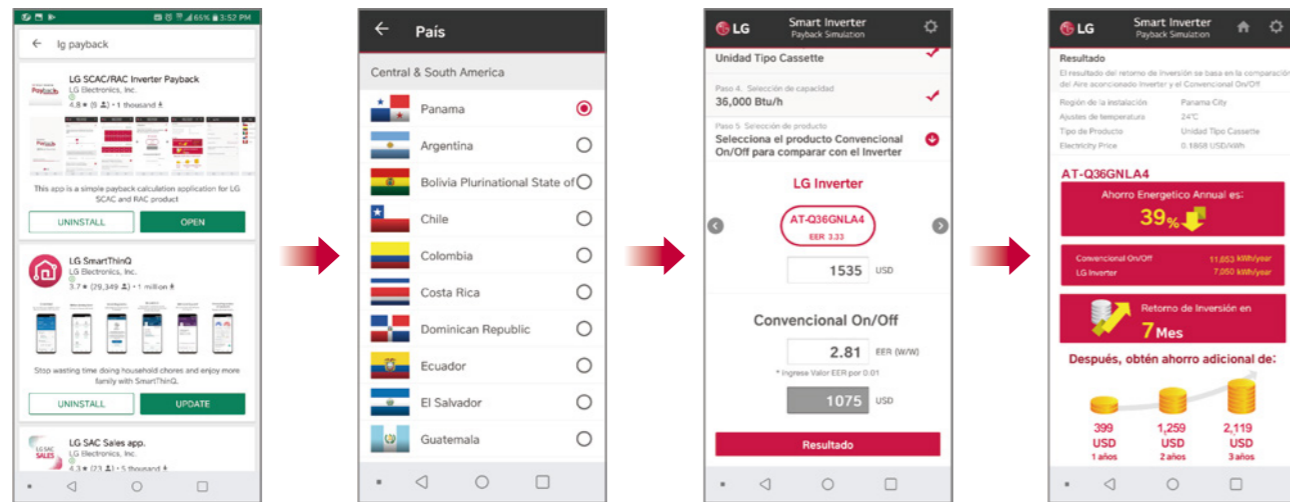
66% 3:52 PM

lg payback

LG SCAC/RAC Inverter Payback
LG Electronics, Inc.
4.8 ★ (8) • 1 thousand

This app is a simple payback calculation application for LG SCAC and RAC product

UNINSTALL
OPEN

LG SmartThinQ
LG Electronics, Inc.
3.7 ★ (29,349) • 1 million

Stop wasting time doing household chores and enjoy more family with SmartThinQ.

UNINSTALL
UPDATE

LG SAC Sales app.
LG Electronics, Inc.
4.3 ★ (23) • 5 thousand

País

Central & South America

Panama
Argentina
Bolivia Plurinational State of
Chile
Colombia
Costa Rica
Dominican Republic
Ecuador
El Salvador
Guatemala

LG
Smart Inverter
Payback Simulation

Unidad Tipo Cassette

Paso 4. Selección de capacidad
36,000 Btu/h

Paso 5. Selección de producto
Selecciona el producto Convencional On/Off para comparar con el Inverter

LG Inverter

AT-Q36GNLA4
EER 3.33

1535 USD

Convencional On/Off

2.81 EER (W/W)
* ingrese Valor EER por 0.01

1075 USD

Resultado

LG
Smart Inverter
Payback Simulation

Resultado
El resultado del retorno de inversión se basa en la comparación del Aire acondicionado Inverter y el Convencional On/Off

| Región de la instalación | Panama City |
|---|---|
| Ajustes de temperatura | 24°C |
| Tipo de Producto | Unidad Tipo Cassette |
| Electricity Price | 0.1858 USD/kWh |

AT-Q36GNLA4

Ahorro Energetico Annual es:
39%

Convencional On/Off 11,653 kWh/year
LG Inverter 7,050 kWh/year

Retorno de Inversión en
7 Mes

Después, obtén ahorro adicional de:

399 USD 1 años
1,259 USD 2 años
2,119 USD 3 años